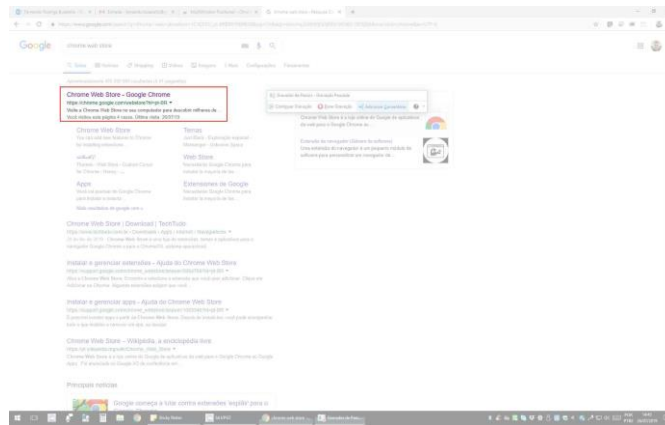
Google chrome web store

Chrome Web Store - Google Chrome
https://chrome.google.com/webstore/?hl=pt-BR ▾
Visite a Chrome Web Store e use seu computador para descobrir milhares de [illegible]

Chrome Web Store

Temas

Web Store

Apps

Extensiones de Google

Chrome Web Store | Download | TechTudo

Instalar e gerenciar extensões - Ajuda do Chrome Web Store

Instalar e gerenciar apps - Ajuda do Chrome Web Store

Chrome Web Store – Wikipédia, a enciclopédia livre

Principais notícias

Google começa a tirar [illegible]